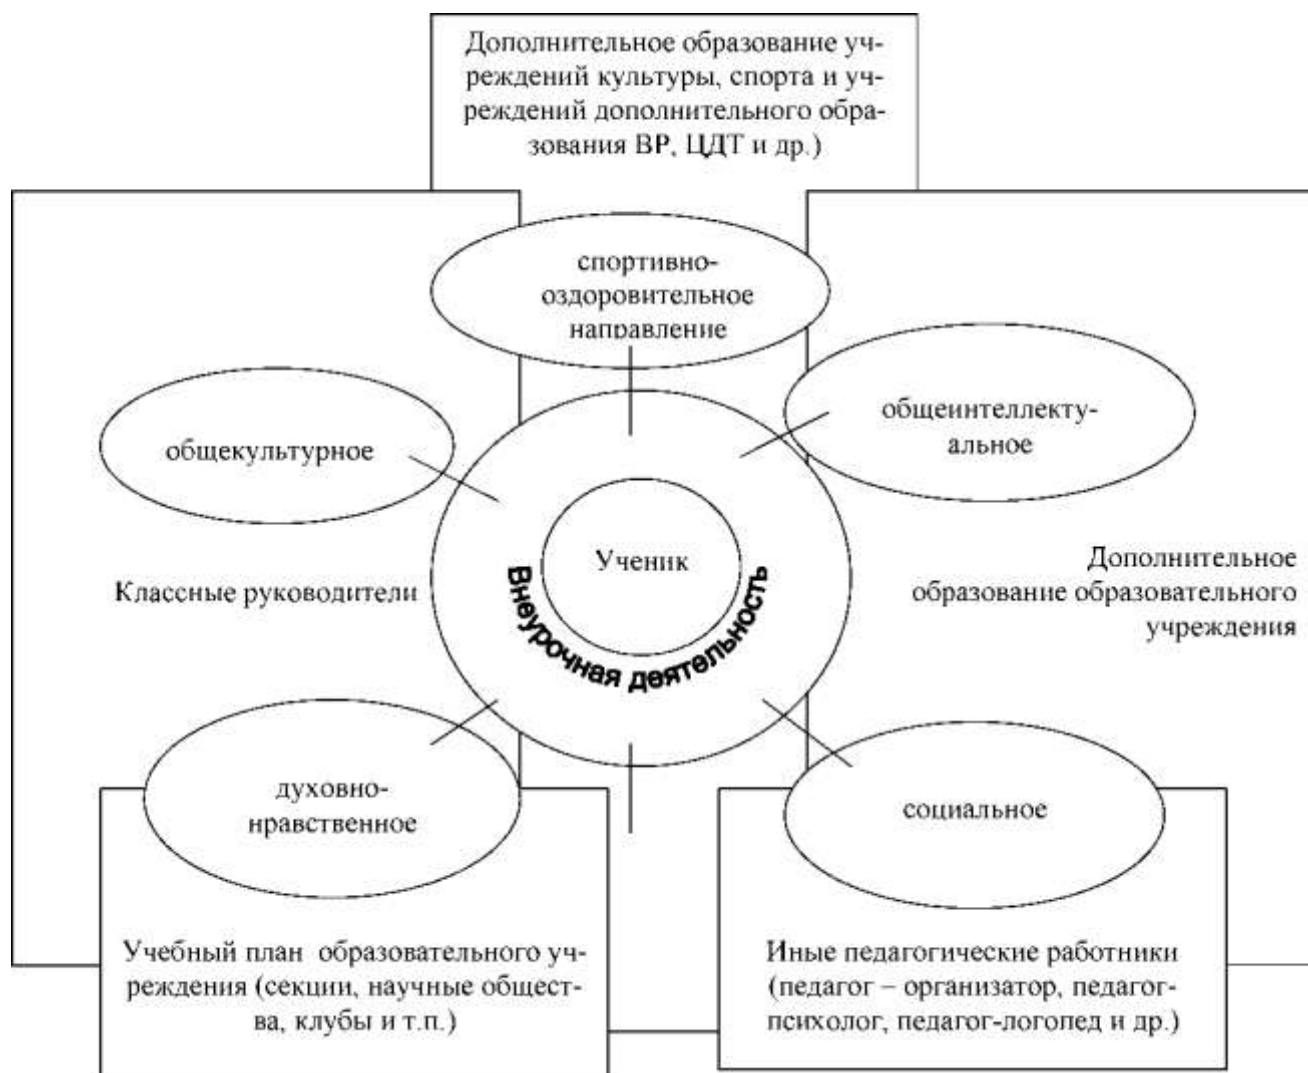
Дополнительное образование учреждений культуры, спорта и учреждений дополнительного образования ВР, ЦДТ и др.)

спортивно-оздоровительное направление

общеинтеллектуальное

общекультурное

Ученик

Внеурочная деятельность

Классные руководители

Дополнительное образование образовательного учреждения

духовно-нравственное

социальное

Учебный план образовательного учреждения (секции, научные общества, клубы и т.п.)

Иные педагогические работники (педагог – организатор, педагог-психолог, педагог-логопед и др.)